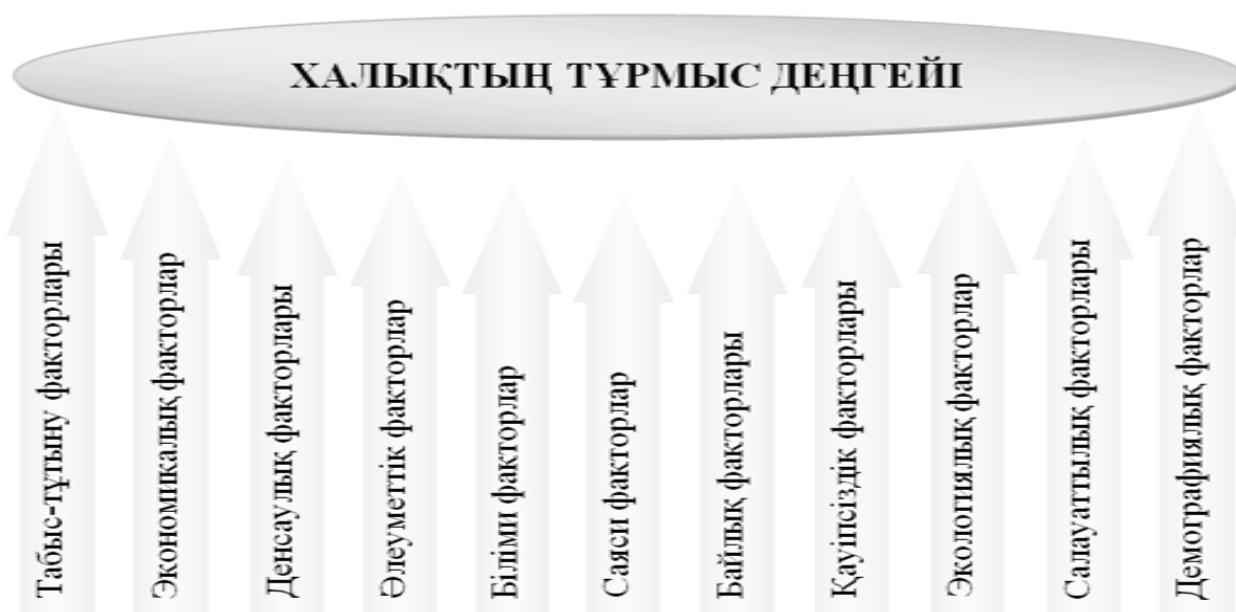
ХАЛЫҚТЫҢ ТҰРМЫС ДЕҢГЕЙІ

Табыс-тұтыну факторлары

Экономикалық факторлар

Денсаулық факторлары

Әлеуметтік факторлар

Білімі факторлар

Саяси факторлар

Байлық факторлары

Қауіпсіздік факторлары

Экологиялық факторлар

Салауаттылық факторлары

Демографиялық факторлар